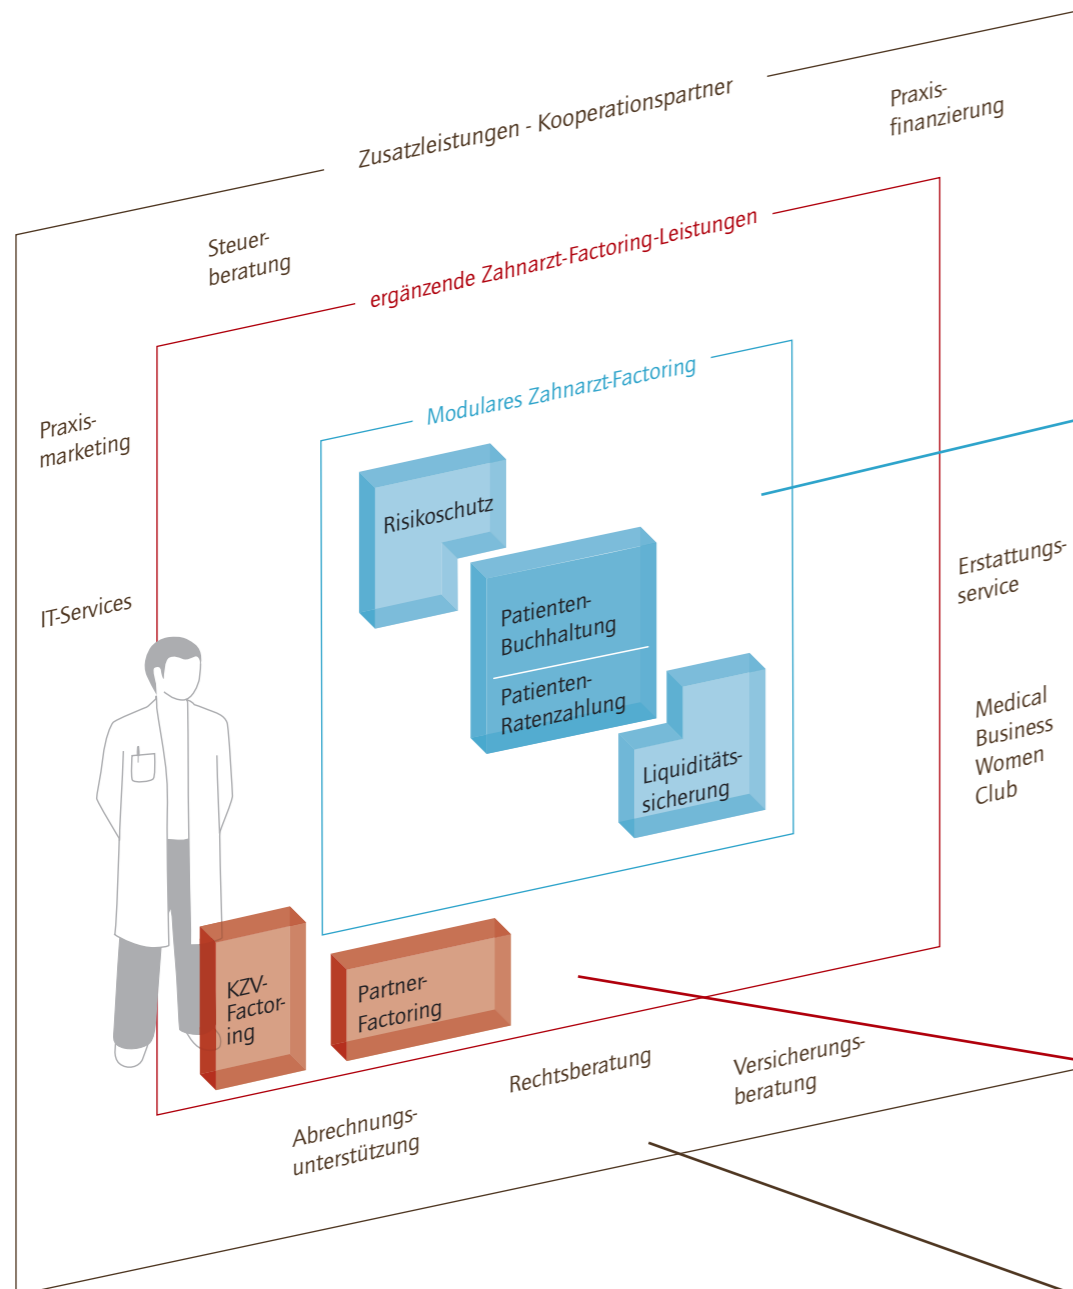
Zusatzleistungen - Kooperationspartner

Praxisfinanzierung

Steuerberatung

ergänzende Zahnarzt-Factoring-Leistungen

Praxismarketing

Modulares Zahnarzt-Factoring

Risikoschutz

Patienten-Buchhaltung

Patienten-Ratenzahlung

Liquiditätssicherung

IT-Services

Erstattungsservice

Medical Business Women Club

KZV-Factoring

Partner-Factoring

Rechtsberatung

Versicherungsberatung

Abrechnungsunterstützung